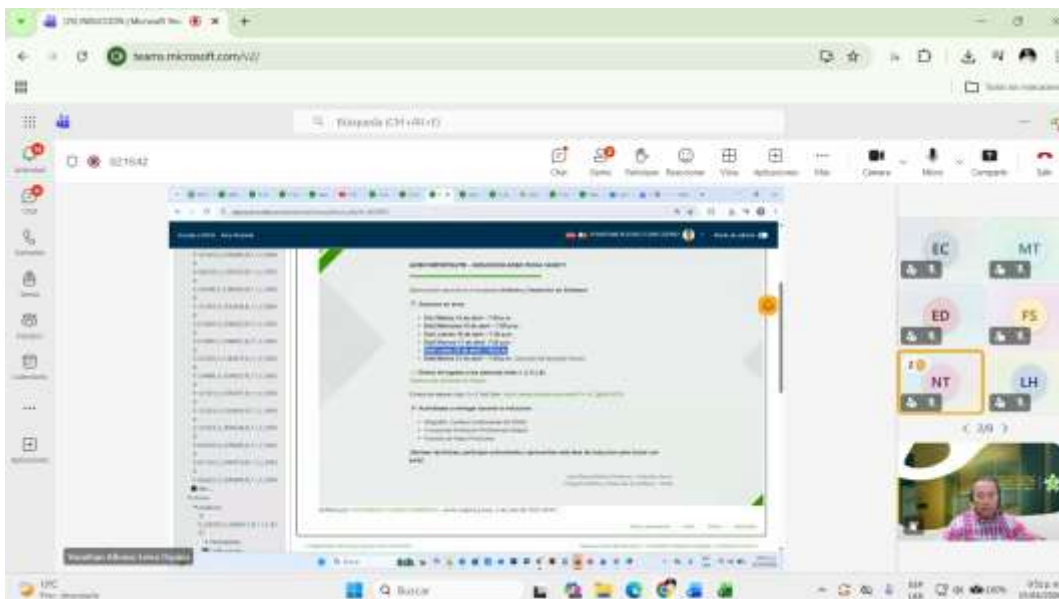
teams.microsoft.com/v2/

Búsqueda (Ctrl+Alt+E)

02:16:42

Chat
Contactos
Levantar
Reaccionar
Vista
Aplicaciones
Más
Cámara
Micro
Compartir
Salir

EC
MT
ED
FS
NT
LH

< 2/3 >

Jonathan Alfonso Leiva Ospino

Buscar

19°C

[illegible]